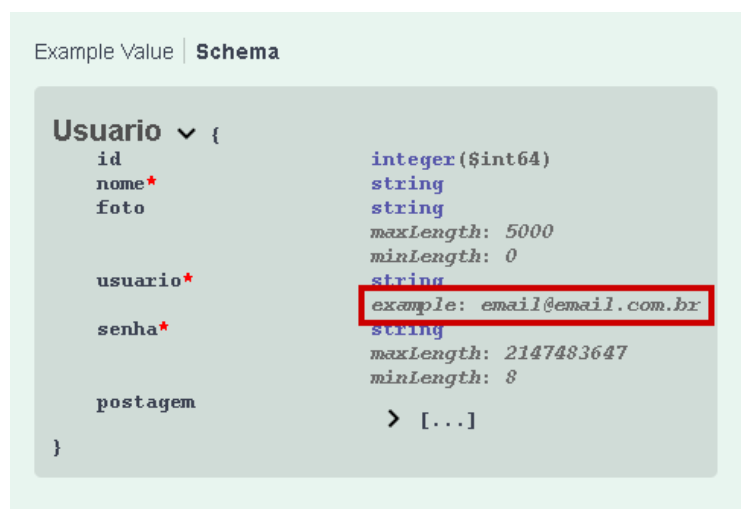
Example Value | Schema

Usuario {
id integer($int64)
nome* string
foto string
maxLength: 5000
minLength: 0
usuario* string
example: email@email.com.br
senha* string
maxLength: 2147483647
minLength: 8
postagem > [...]
}